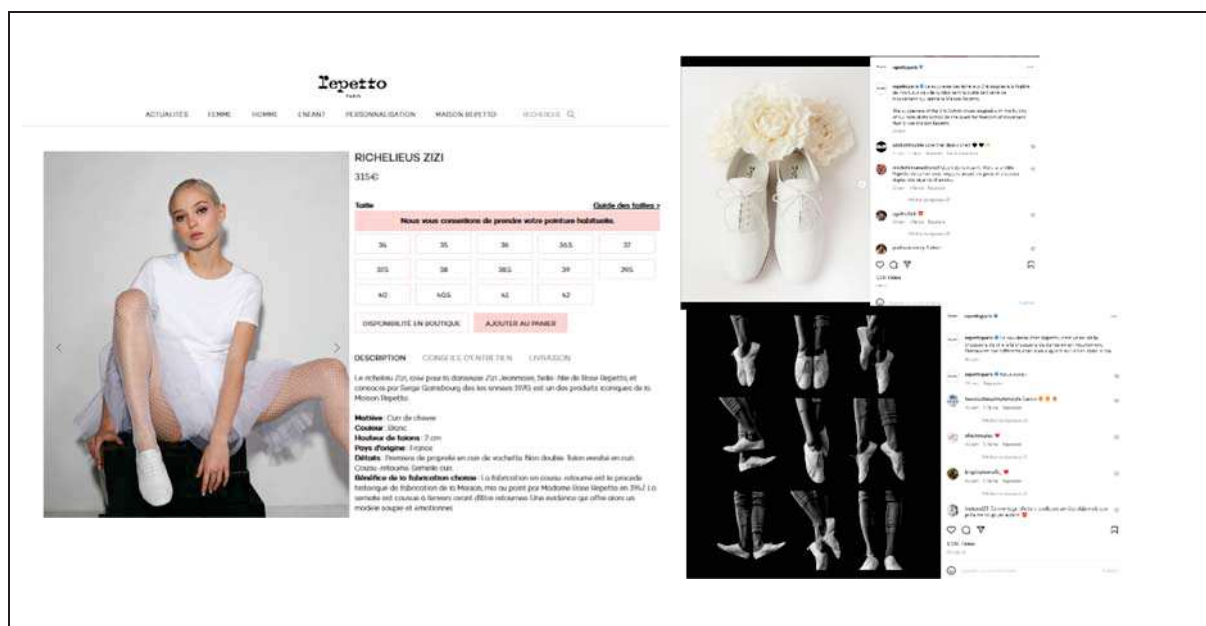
Repetto
PARIS

ACTUALITÉS FEMME HOMME ENFANT PERSONNALISATION MAISON REPETTO RECHERCHE

RICHELIEUS ZIZI
315€

Taille
Guide des tailles >
Nous vous conseillons de prendre votre pointure habituelle.

| 34 | 35 | 36 | 36.5 | 37 |
|---|---|---|---|---|
| 37.5 | 38 | 38.5 | 39 | 39.5 |
| 40 | 40.5 | 41 | 42 | |

DISPONIBILITÉ EN BOUTIQUE
AJOUTER AU PANIER

DESCRIPTION CONSEILS D'ENTRETIEN LIVRAISON

Le richelieu Zizi, cosu pour la danseuse Zizi Jeanmaire, belle-fille de Rose Repetto, et consacré par Serge Gainsbourg des les années 1970 est un des produits iconiques de la Maison Repetto.

Matière : Cuir de chèvre
Couleur : Blanc
Hauteur de talons : 2 cm
Pays d'origine : France
Détails : Premières de propreté en cuir de vachette. Non doublé. Talon verdal en cuir. Cousu-retourné. Semelle cuir.
Bénéfice de la fabrication choisie : La fabrication en cousu-retourné est le procédé historique de fabrication de la Maison, mis au point par Madame Rose Repetto en 1947. La semelle est cousue à l'envers avant d'être retournée. Une évidence qui offre alors un modèle souple et émotionnel.

repettoparis
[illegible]

repettoparis
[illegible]